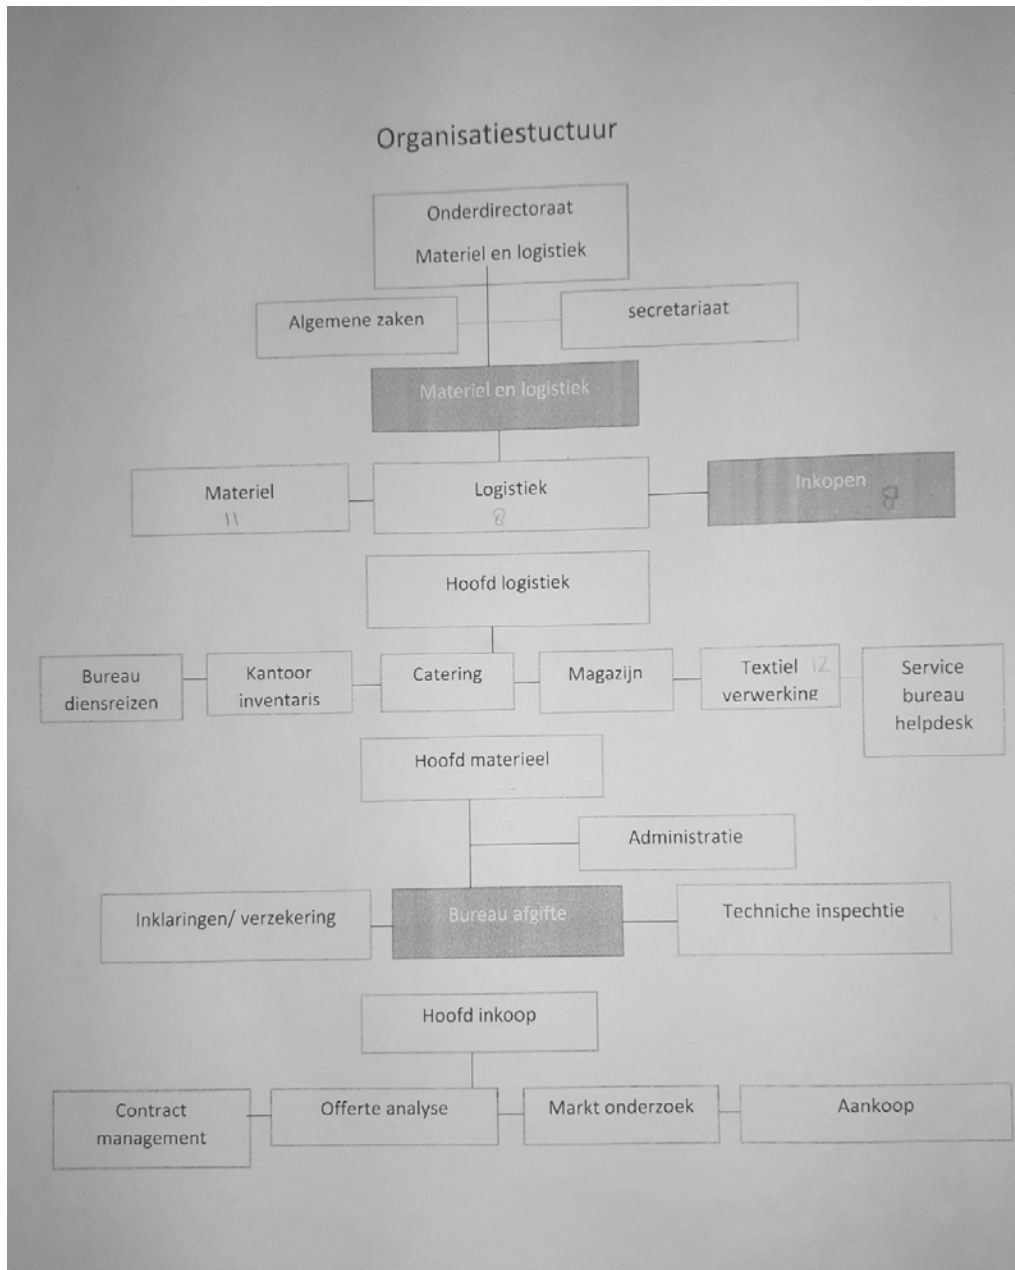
Organisatiestuctuur

Onderdirectoraat

Materiel en logistiek

Algemene zaken

secretariaat

Materiel en logistiek

Materiel
11

Logistiek
8

Inkopen
8

Hoofd logistiek

Bureau diensreizen

Kantoor inventaris

Catering

Magazijn

Textiel verwerking 12

Service bureau helpdesk

Hoofd materieel

Administratie

Inklaringen/ verzekering

Bureau afgifte

Techniche inspechtie

Hoofd inkoop

Contract management

Offerte analyse

Markt onderzoek

Aankoop